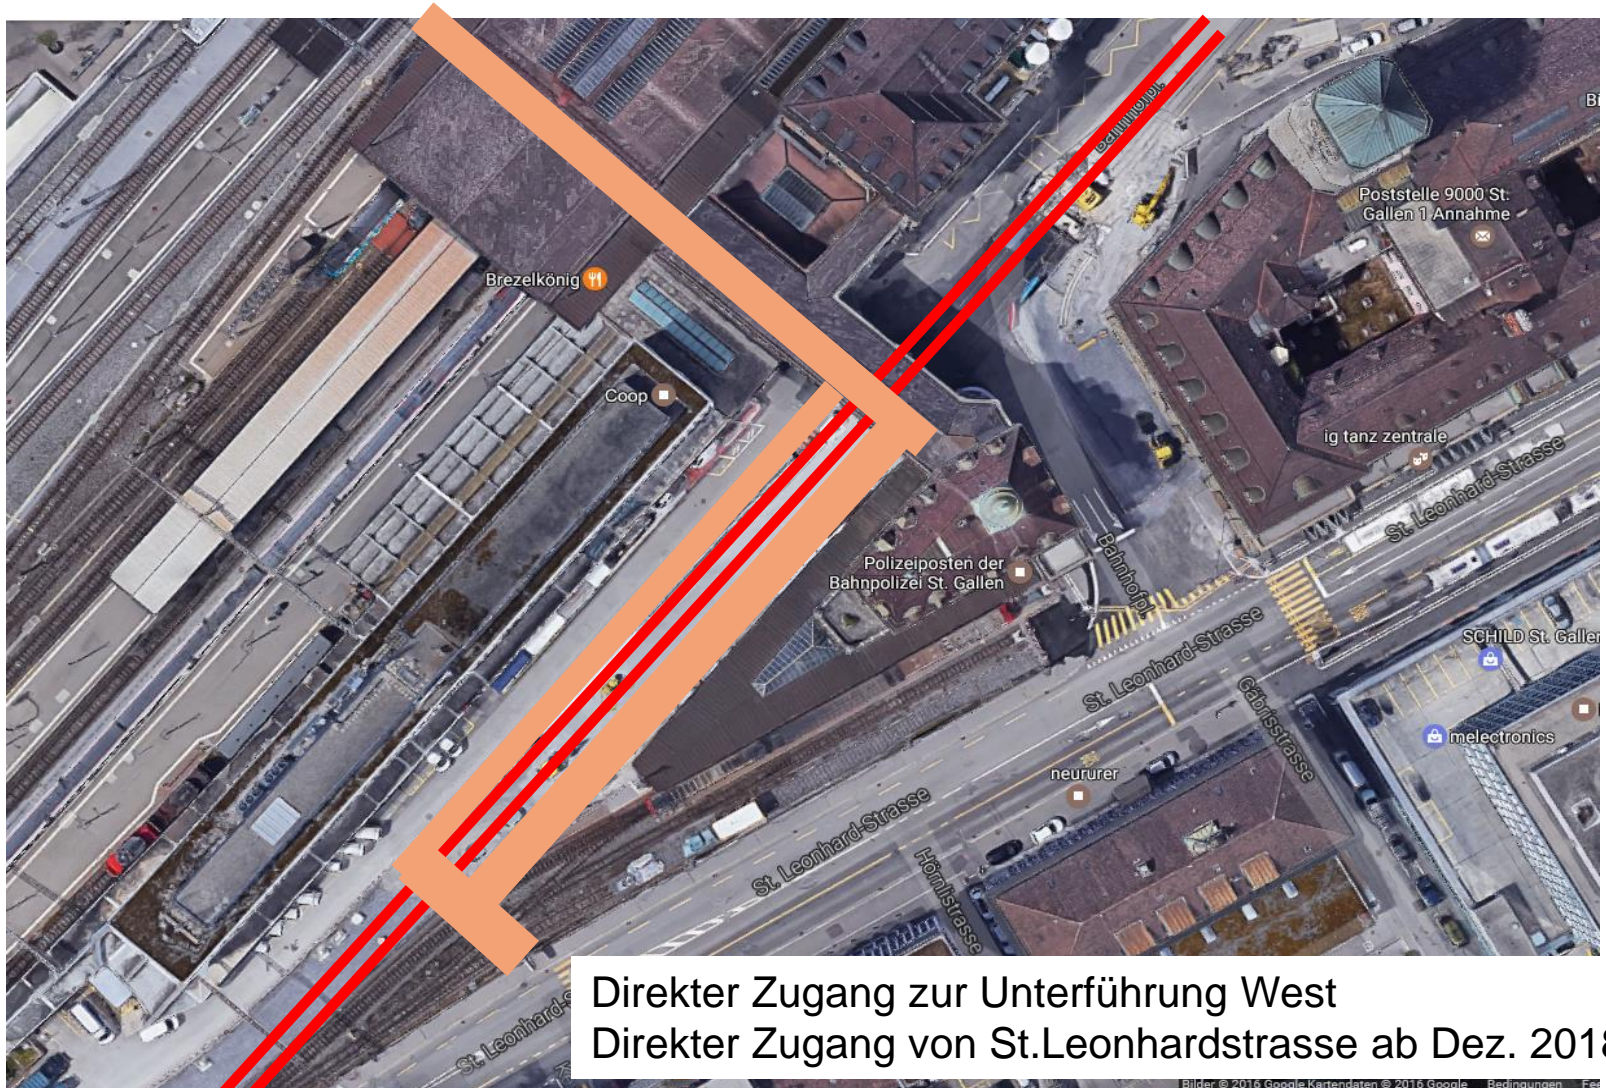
Bahnhofpl.
Bi
Poststelle 9000 St. Gallen 1 Annahme
Brezelkönig
Coop
ig tanz zentrale
St. Leonhard-Strasse
Polizeiposten der Bahnpolizei St. Gallen
Bahnhofpl.
St. Leonhard-Strasse
Gäbrisstrasse
SCHILD St. Galler
melectronics
neururer
St. Leonhard-Strasse
Hörnlistrasse
St. Leonhard-S

Direkter Zugang zur Unterführung West
Direkter Zugang von St.Leonhardstrasse ab Dez. 201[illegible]

Bilder © 2016 Google Kartendaten © 2016 Google Bedingungen Fe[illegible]